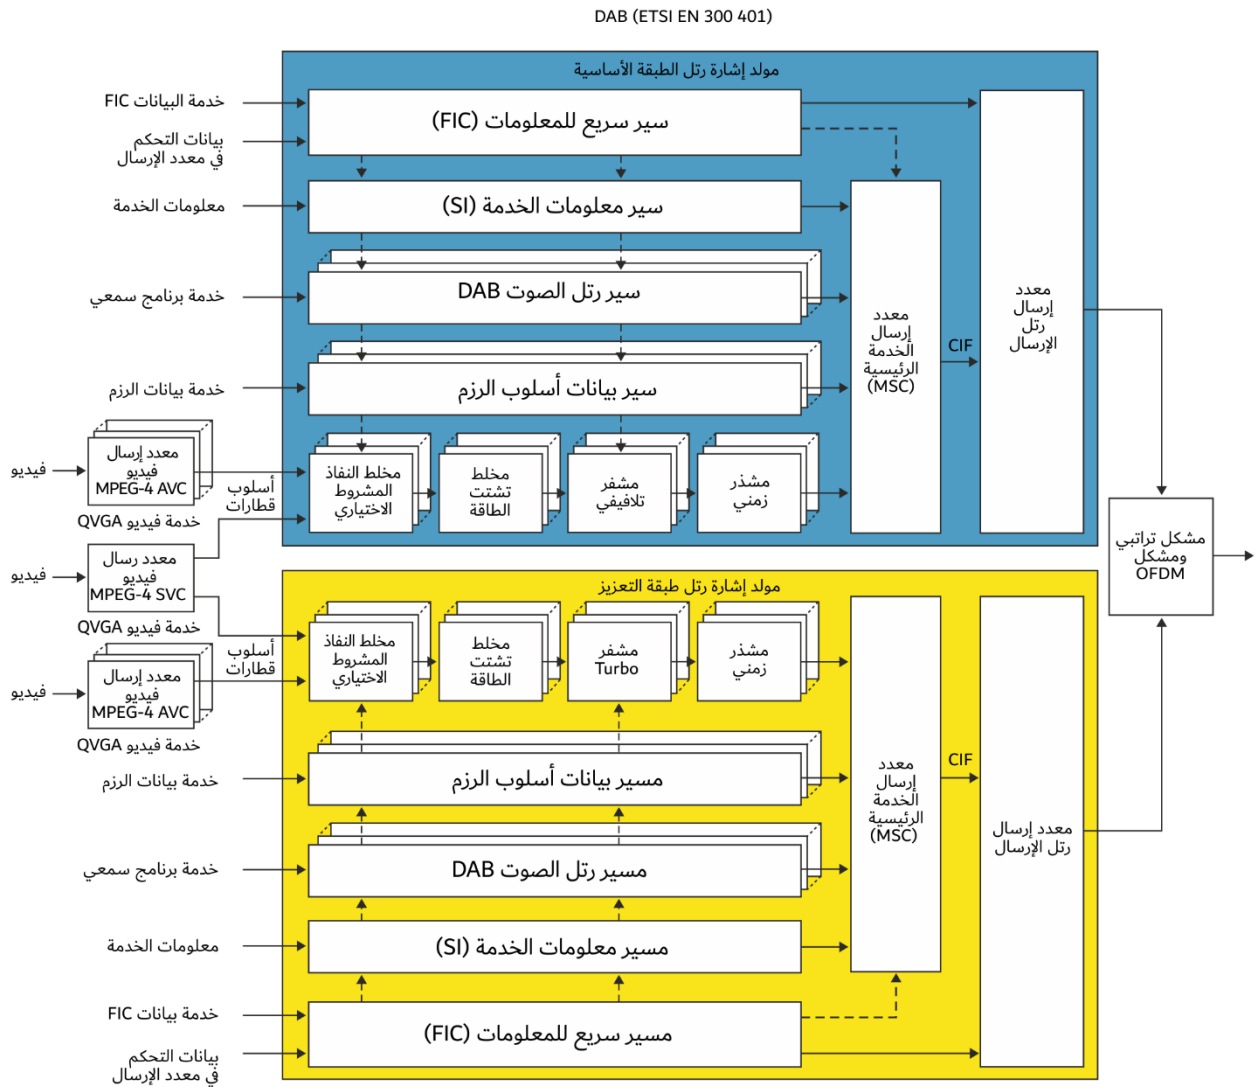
DAB (ETSI EN 300 401)

مولد إشارة رتل الطبقة الأساسية

خدمة البيانات FIC

بيانات التحكم في معدد الإرسال

معلومات الخدمة

خدمة برنامج سمعي

خدمة بيانات الرزم

سير سريع للمعلومات (FIC)

سير معلومات الخدمة (SI)

سير رتل الصوت DAB

سير بيانات أسلوب الرزم

فيديو

معدد إرسال فيديو MPEG-4 AVC

أسلوب قطارات

خدمة فيديو QVGA

مخلط النفاذ المشروط الاختياري

مخلط تشتت الطاقة

مشفر تلافيفي

مشذر زمني

معدد إرسال الخدمة الرئيسية (MSC)

CIF

معدد إرسال رتل الإرسال

مشكل تراتبي ومشكل OFDM

فيديو

معدد رسال فيديو MPEG-4 SVC

خدمة فيديو QVGA

مولد إشارة رتل طبقة التعزيز

أسلوب قطارات

مخلط النفاذ المشروط الاختياري

مخلط تشتت الطاقة

مشفر Turbo

مشذر زمني

فيديو

معدد إرسال فيديو MPEG-4 AVC

خدمة فيديو QVGA

خدمة بيانات الرزم

مسير بيانات أسلوب الرزم

خدمة برنامج سمعي

مسير رتل الصوت DAB

معدد إرسال الخدمة الرئيسية (MSC)

CIF

معدد إرسال رتل الإرسال

معلومات الخدمة

مسير معلومات الخدمة (SI)

خدمة بيانات FIC

مسير سريع للمعلومات (FIC)

بيانات التحكم في معدد الإرسال